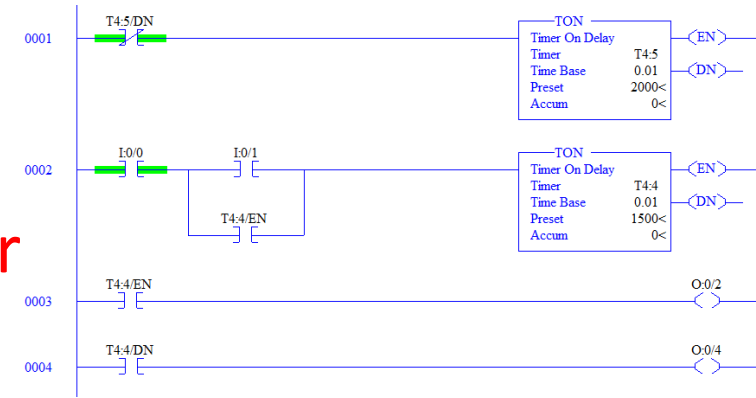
0001
T4:5/DN
TON
Timer On Delay
Timer T4:5
Time Base 0.01
Preset 2000<
Accum 0<
EN
DN

0002
I:0/0
I:0/1
T4:4/EN
TON
Timer On Delay
Timer T4:4
Time Base 0.01
Preset 1500<
Accum 0<
EN
DN

r

0003
T4:4/EN
O:0/2

0004
T4:4/DN
O:0/4